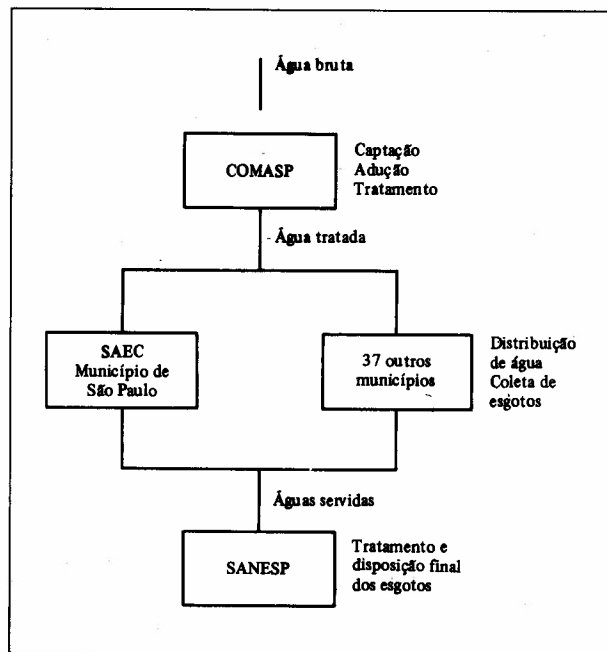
Água bruta

COMASP

Captação
Adução
Tratamento

- Água tratada

SAEC
Município de
São Paulo

37 outros
municípios

Distribuição
de água
Coleta de
esgotos

Águas servidas

SANESP

Tratamento e
disposição final
dos esgotos